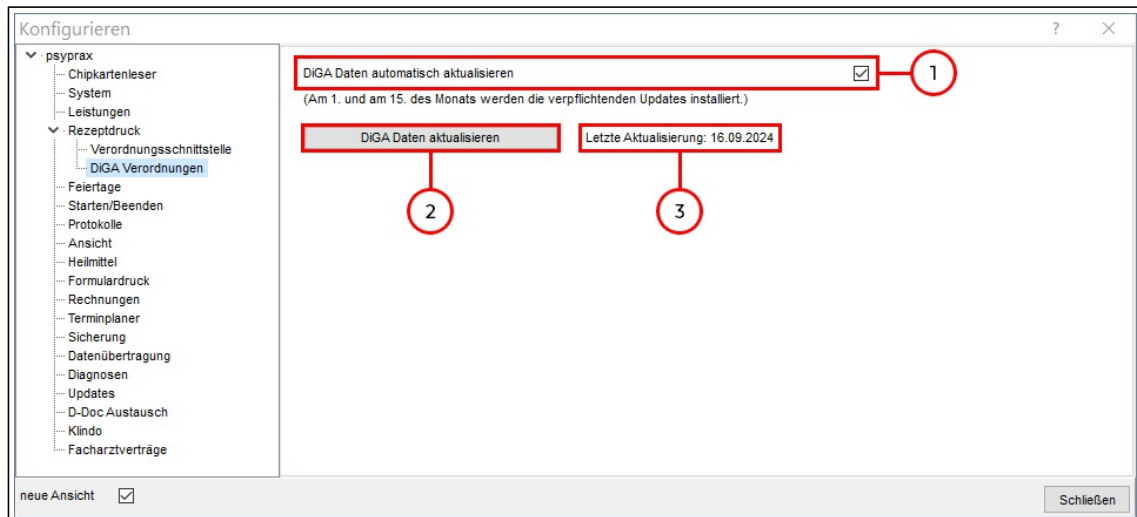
Konfigurieren

? X

psyprax
Chipkartenleser
System
Leistungen
Rezeptdruck
Verordnungsschnittstelle
DiGA Verordnungen
Feiertage
Starten/Beenden
Protokolle
Ansicht
Heilmittel
Formulardruck
Rechnungen
Terminplaner
Sicherung
Datenübertragung
Diagnosen
Updates
D-Doc Austausch
Klindo
Facharztverträge

DiGA Daten automatisch aktualisieren

1

(Am 1. und am 15. des Monats werden die verpflichtenden Updates installiert.)

DiGA Daten aktualisieren

Letzte Aktualisierung: 16.09.2024

2

3

neue Ansicht

Schließen